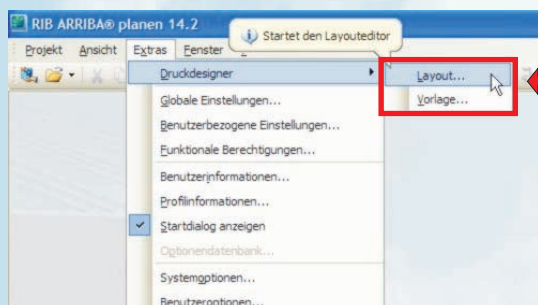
RIB ARRIBA® planen 14.2

Projekt Ansicht Extras Fenster

Startet den Layouteditor

Druckdesigner

Layout...

Vorlage...

Globale Einstellungen...

Benutzerbezogene Einstellungen...

Funktionale Berechtigungen...

Benutzerinformationen...

Profilinformationen...

Startdialog anzeigen

Optionendatenbank...

Systemoptionen...

Benutzeroptionen...